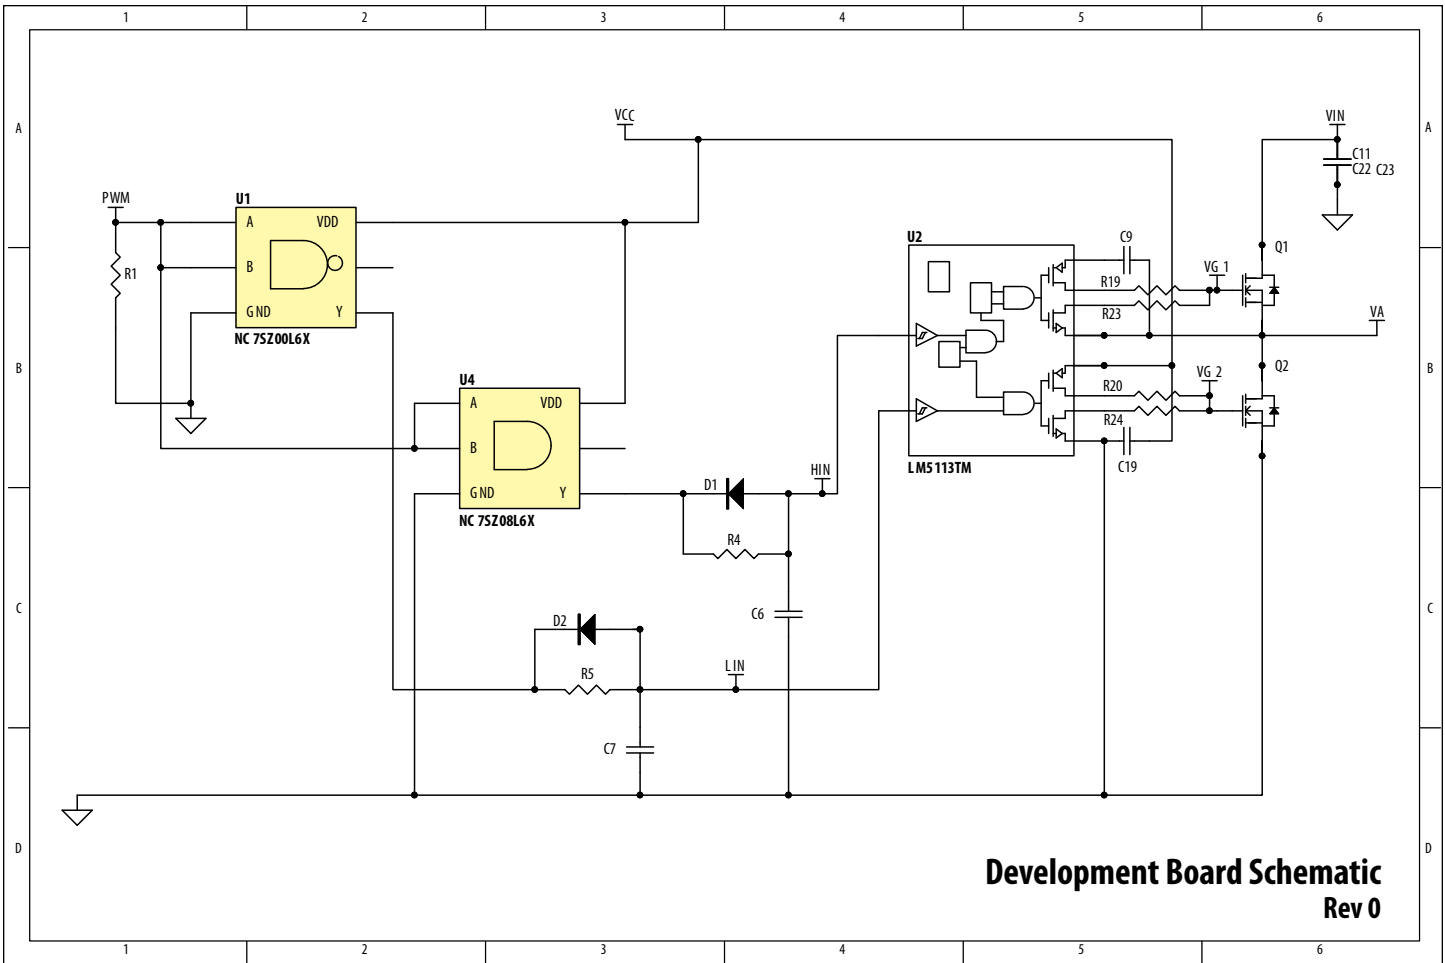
1 2 3 4 5 6

A

B

C

D

VCC

VIN

C11
C22 C23

PWM

U1

A VDD

B

GND Y

R1

NC 7SZ00L6X

U2

C9

R19

VG 1

Q1

R23

VA

Q2

R20

VG 2

R24

C19

LM5113TM

U4

A VDD

B

GND Y

NC 7SZ08L6X

D1

HIN

R4

C6

D2

R5

LIN

C7

Development Board Schematic
Rev 0

A

B

C

D

1 2 3 4 5 6